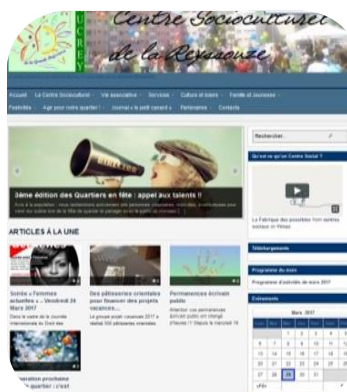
UCREY

Centre Socioculturel de la Reyssouze

Accueil Le Centre Socioculturel Vie associative Services Culture et loisirs Famille et Jeunesse Festivités Agir pour votre quartier ! Journal « le petit canard » Partenaires Contacts

3ème édition des Quartiers en fête : appel aux talents !

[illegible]

ARTICLES À LA UNE

Soirée « Femmes actuelles » – Vendredi 24 Mars 2017

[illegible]

Des pâtisseries orientales pour financer des projets vacances…

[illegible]

Permanences écrivain public

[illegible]

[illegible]ination prochaine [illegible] quartier : c'est

Rechercher…

Qu'est-ce qu'un Centre Social ?

La Fabrique des possibles

Téléchargements

Programme du mois

Evènements

Mars 2017

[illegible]